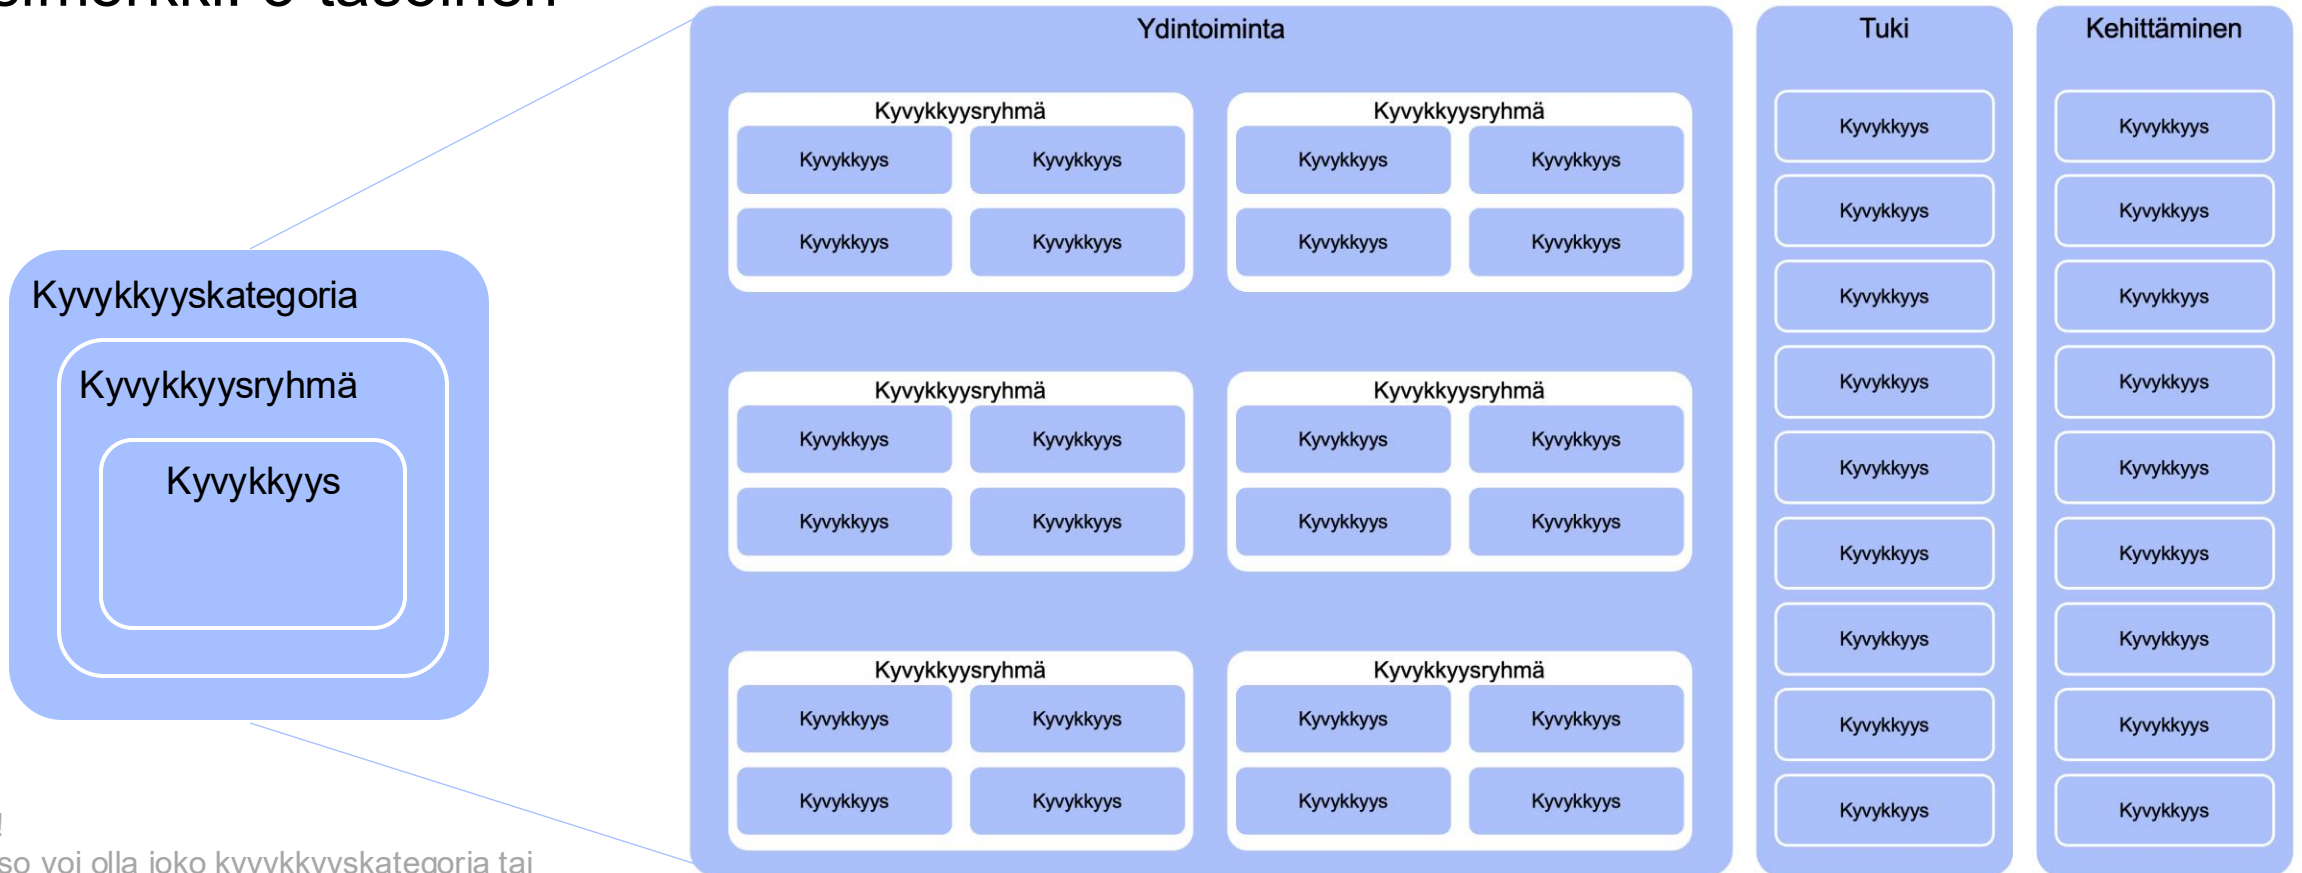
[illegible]

Kyvykkyyskategoria

Kyvykkyysryhmä

Kyvykkyys

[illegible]
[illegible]so voi olla joko kyvykkyyskategoria tai

Ydintoiminta

Kyvykkyysryhmä
Kyvykkyys
Kyvykkyys
Kyvykkyys
Kyvykkyys

Kyvykkyysryhmä
Kyvykkyys
Kyvykkyys
Kyvykkyys
Kyvykkyys

Kyvykkyysryhmä
Kyvykkyys
Kyvykkyys
Kyvykkyys
Kyvykkyys

Kyvykkyysryhmä
Kyvykkyys
Kyvykkyys
Kyvykkyys
Kyvykkyys

Kyvykkyysryhmä
Kyvykkyys
Kyvykkyys
Kyvykkyys
Kyvykkyys

Kyvykkyysryhmä
Kyvykkyys
Kyvykkyys
Kyvykkyys
Kyvykkyys

Tuki
Kyvykkyys
Kyvykkyys
Kyvykkyys
Kyvykkyys
Kyvykkyys
Kyvykkyys
Kyvykkyys
Kyvykkyys
Kyvykkyys

Kehittäminen
Kyvykkyys
Kyvykkyys
Kyvykkyys
Kyvykkyys
Kyvykkyys
Kyvykkyys
Kyvykkyys
Kyvykkyys
Kyvykkyys